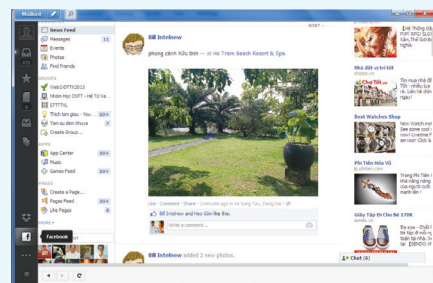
Maxthon

News Feed
Messages 11
Events
Photos
Find Friends

GROUPS
Web2-DTTK3E13
Nhóm Học CNTT - Hệ Từ Xa
DTTTKL
Thích làm giàu - You... 20+
Tìm su đem khuva 2
Create Group...

APPS
App Center 20+
Music
Games Feed 20+

PAGES
Create a Page...
Pages Feed 20+
Like Pages 8

FRIENDS

Facebook

Bill Intelnew
phong cảnh hữu tình — at Ho Tram Beach Resort & Spa.

Like · Comment · Share · 3 minutes ago in Vũng Tàu, Vietnam

Bill Intelnew and Heo Sim like this.

Write a comment...

Bill Intelnew added 2 new photos.

SORT

Nhà đất và tin tức
Chợ Tốt
Tìm mua nhà đất
Best Watches Shop
Phi Tiêu Hóa Vũ
Giày Tập Đi Cho Bé 170K

Chat (0)